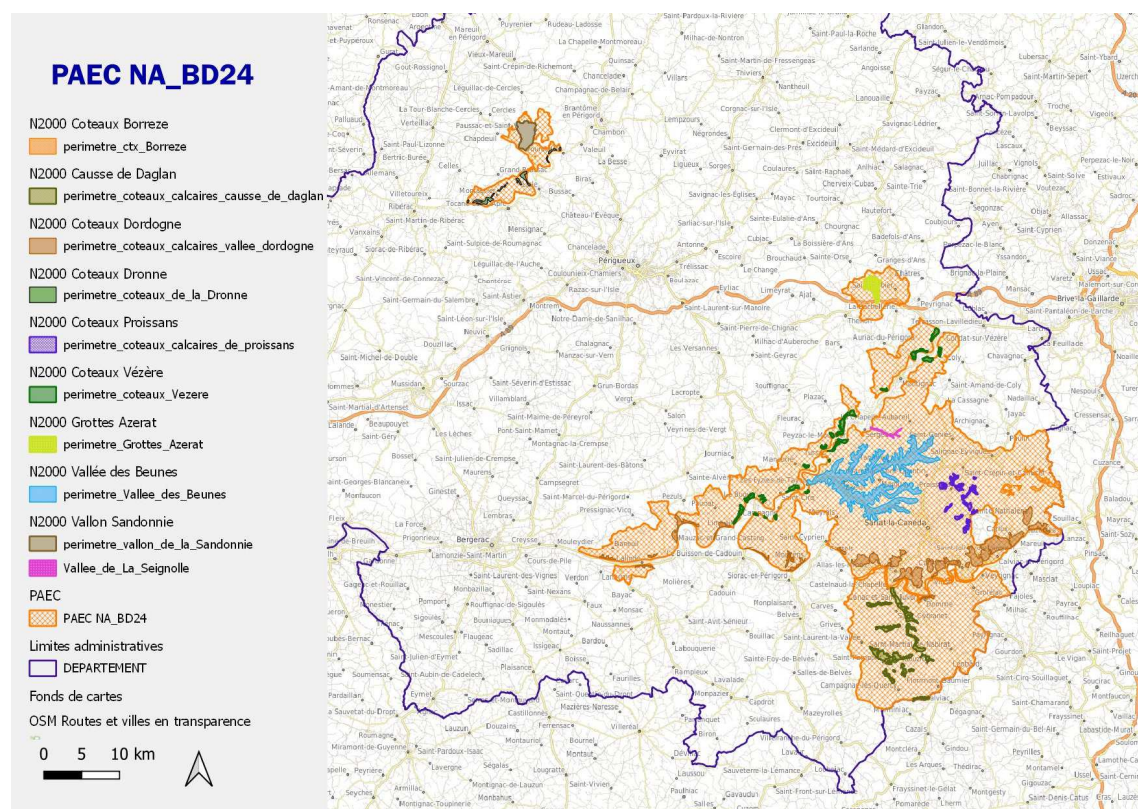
PAEC NA_BD24

N2000 Coteaux Borreze

perimetre_ctx_Borreze

N2000 Causse de Daglan

perimetre_coteaux_calcaires_causse_de_daglan

N2000 Coteaux Dordogne

perimetre_coteaux_calcaires_vallee_dordogne

N2000 Coteaux Dronne

perimetre_coteaux_de_la_Dronne

N2000 Coteaux Proissans

perimetre_coteaux_calcaires_de_proissans

N2000 Coteaux Vézère

perimetre_coteaux_Vezere

N2000 Grottes Azerat

perimetre_Grottes_Azerat

N2000 Vallée des Beunes

perimetre_Vallee_des_Beunes

N2000 Vallon Sandonnie

perimetre_vallon_de_la_Sandonnie

Vallee_de_La_Seignolle

PAEC

PAEC NA_BD24

Limites administratives

DEPARTEMENT

Fonds de cartes

OSM Routes et villes en transparence

0 5 10 km

Périgueux

Bergerac

Sarlat-la-Canéda

Brive-la-Gaillarde